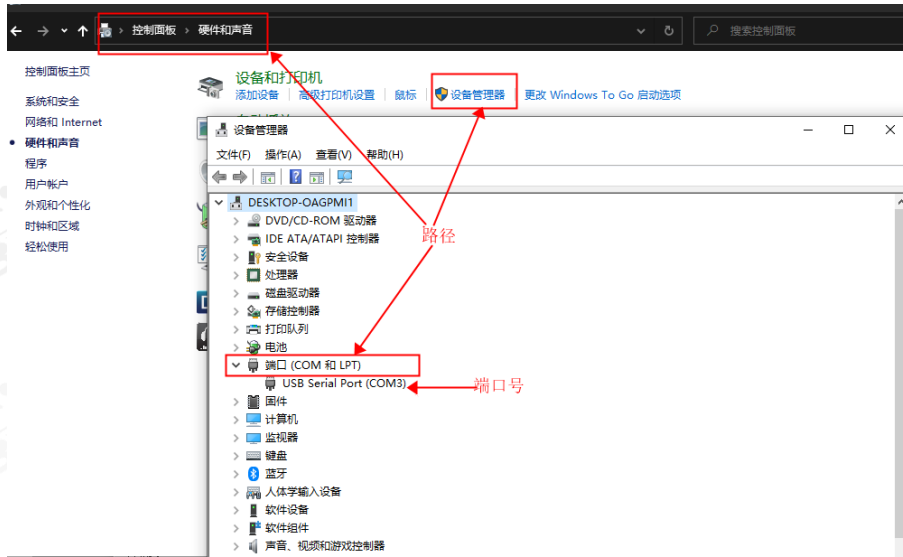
← → ˅ ↑ 控制面板 › 硬件和声音

搜索控制面板

控制面板主页

系统和安全

网络和 Internet

硬件和声音

程序

用户帐户

外观和个性化

时钟和区域

轻松使用

设备和打印机

添加设备 | 高级打印机设置 | 鼠标 | 设备管理器 | 更改 Windows To Go 启动选项

设备管理器

文件(F) 操作(A) 查看(V) 帮助(H)

DESKTOP-OAGPMI1

DVD/CD-ROM 驱动器

IDE ATA/ATAPI 控制器

安全设备

处理器

磁盘驱动器

存储控制器

打印队列

电池

端口 (COM 和 LPT)

USB Serial Port (COM3)

固件

计算机

监视器

键盘

蓝牙

人体学输入设备

软件设备

软件组件

声音、视频和游戏控制器

路径

端口号